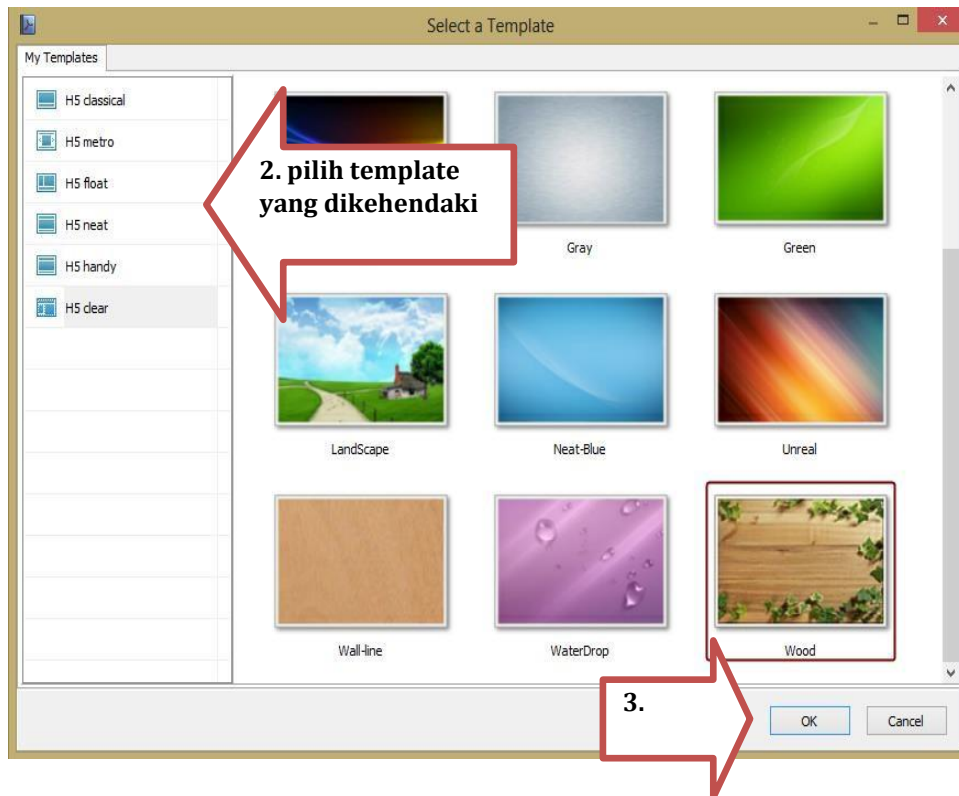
Select a Template

My Templates

H5 classical
H5 metro
H5 float
H5 neat
H5 handy
H5 clear

2. pilih template yang dikehendaki

Gray
Green
LandScape
Neat-Blue
Unreal
Wall-line
WaterDrop
Wood

3.

OK
Cancel